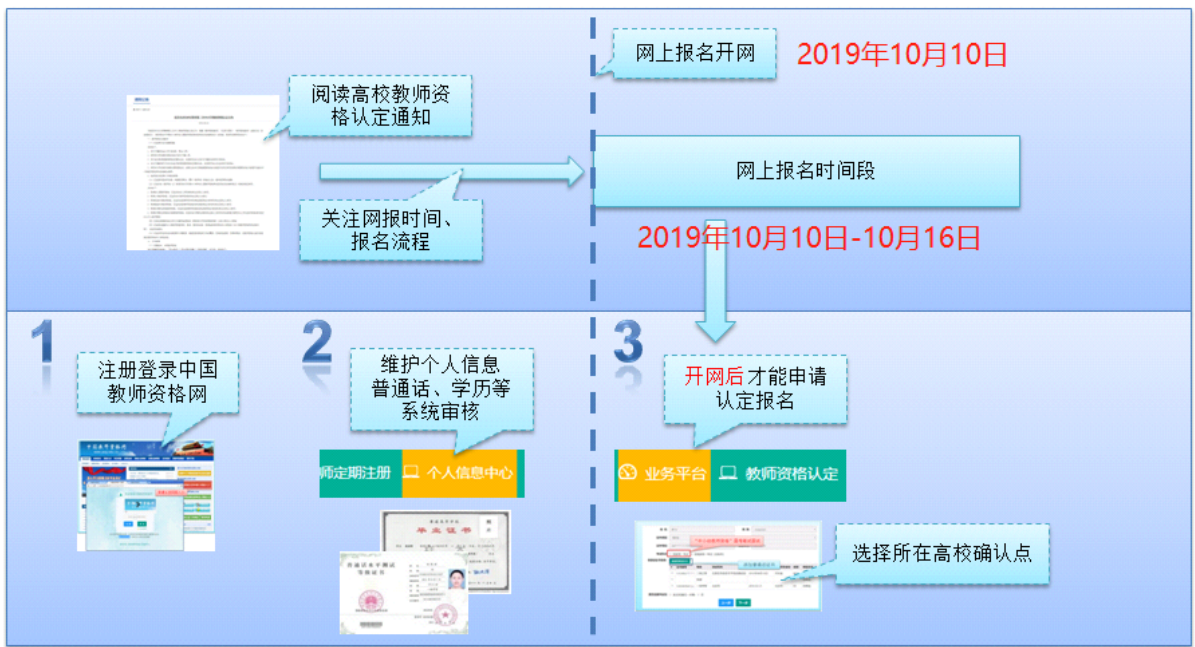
阅读高校教师资格认定通知

关注网报时间、报名流程

网上报名开网

2019年10月10日

网上报名时间段

2019年10月10日-10月16日

1

注册登录中国教师资格网

2

维护个人信息普通话、学历等系统审核

师定期注册

个人信息中心

3

开网后才能申请认定报名

业务平台

教师资格认定

选择所在高校确认点